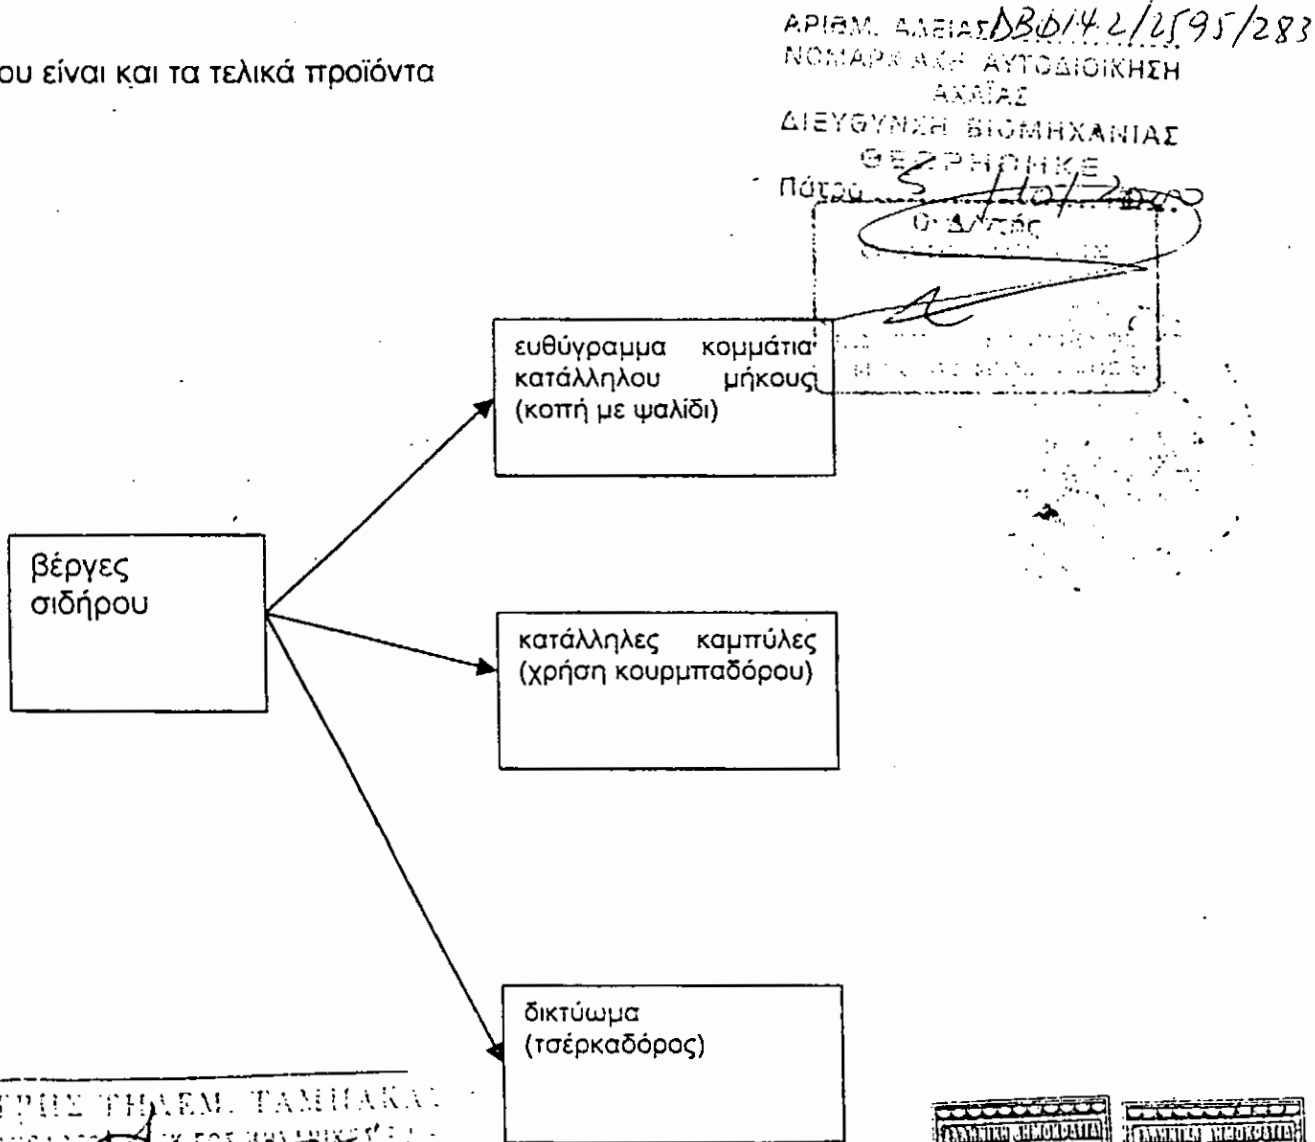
ου είναι και τα τελικά προϊόντα

ΑΡΙΘΜ. ΑΔΕΙΑΣ ΔΒΦ/4.2/2595/283
ΝΟΜΑΡΧΙΑΚΗ ΑΥΤΟΔΙΟΙΚΗΣΗ
ΑΧΑΪΑΣ
ΔΙΕΥΘΥΝΣΗ ΒΙΟΜΗΧΑΝΙΑΣ
ΘΕΩΡΗΘΗΚΕ
Πάτρα 5/10/2010
Ο Δ/ντής
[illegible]

ευθύγραμμα κομμάτια κατάλληλου μήκους (κοπή με ψαλίδι)

βέργες σιδήρου

κατάλληλες καμπύλες (χρήση κουρμπαδόρου)

δικτύωμα (τσέρκαδόρος)

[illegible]ΡΗΣ ΤΗΛΕΜ. ΤΑΜΠΑΚΑ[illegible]
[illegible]

ΕΛΛΗΝΙΚΗ ΔΗΜΟΚΡΑΤΙΑ ΕΛΛΗΝΙΚΗ ΔΗΜΟΚΡΑΤΙΑ